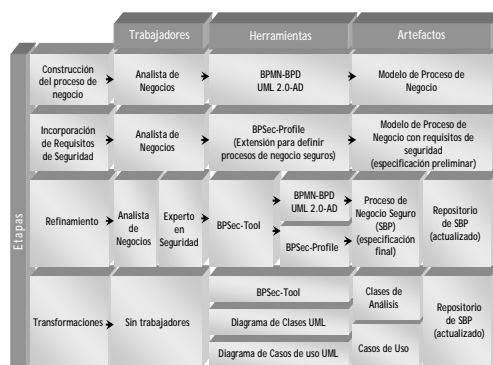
| Etapas | Trabajadores | | Herramientas | | Artefactos | |
|---|---|---|---|---|---|---|
| Construcción del proceso de negocio | Analista de Negocios | | BPMN-BPD UML 2.0-AD | | Modelo de Proceso de Negocio | |
| Incorporación de Requisitos de Seguridad | Analista de Negocios | | BPSec-Profile (Extensión para definir procesos de negocio seguros) | | Modelo de Proceso de Negocio con requisitos de seguridad (especificación preliminar) | |
| Refinamiento | Analista de Negocios | Experto en Seguridad | BPSec-Tool | BPMN-BPD UML 2.0-AD / BPSec-Profile | Proceso de Negocio Seguro (SBP) (especificación final) | Repositorio de SBP (actualizado) |
| Transformaciones | Sin trabajadores | | BPSec-Tool / Diagrama de Clases UML / Diagrama de Casos de uso UML | | Clases de Análisis / Casos de Uso | Repositorio de SBP (actualizado) |